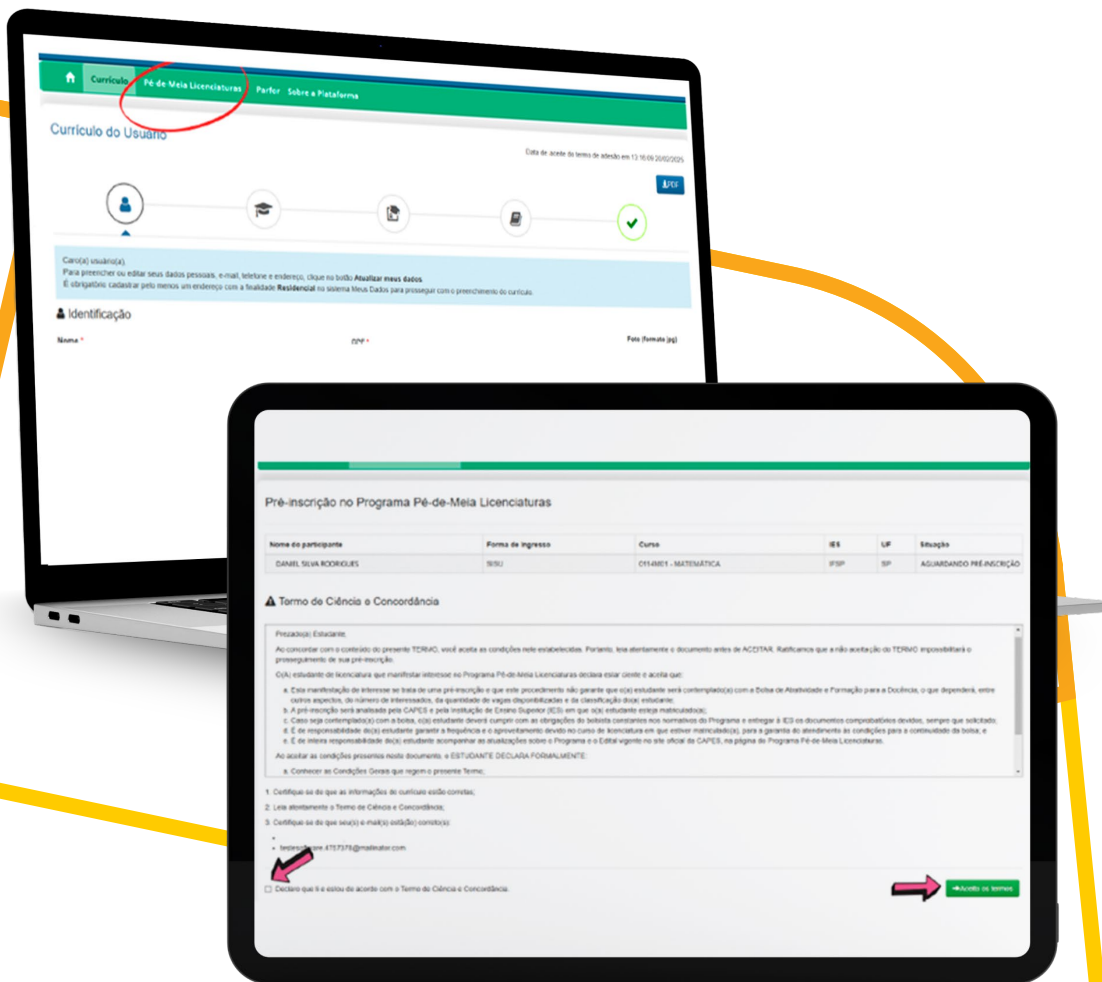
Currículo Pé de Meia Licenciaturas Parfor Sobre a Plataforma

Currículo do Usuário

Data de aceite do termo de adesão em 13 16:09 20/02/2025

PDF

Caro(a) usuário(a),
Para preencher ou editar seus dados pessoais, e-mail, telefone e endereço, clique no botão **Atualizar meus dados**.
É obrigatório cadastrar pelo menos um endereço com a finalidade **Residencial** no sistema Meus Dados para prosseguir com o preenchimento do currículo.

Identificação

Nome *

CPF *

Foto (formato jpg)

Pré-inscrição no Programa Pé-de-Meia Licenciaturas

| Nome do participante | Forma de ingresso | Curso | IES | UF | Situação |
|---|---|---|---|---|---|
| DANIEL SILVA RODRIGUES | SISU | 0114M01 - MATEMÁTICA | IFSP | SP | AGUARDANDO PRÉ-INSCRIÇÃO |

Termo de Ciência e Concordância

Prezado(a) Estudante,

Ao concordar com o conteúdo do presente TERMO, você aceita as condições nele estabelecidas. Portanto, leia atentamente o documento antes de ACEITAR. Ratificamos que a não aceitação do TERMO impossibilitará o prosseguimento de sua pré-inscrição.

O(A) estudante de licenciatura que manifestar interesse no Programa Pé-de-Meia Licenciaturas declara estar ciente e aceita que:

a. Esta manifestação de interesse se trata de uma pré-inscrição e que este procedimento não garante que o(a) estudante será contemplado(a) com a Bolsa de Atratividade e Formação para a Docência, o que dependerá, entre outros aspectos, do número de interessados, da quantidade de vagas disponibilizadas e da classificação do(a) estudante;
b. A pré-inscrição será analisada pela CAPES e pela Instituição de Ensino Superior (IES) em que o(a) estudante esteja matriculado(a);
c. Caso seja contemplado(a) com a bolsa, o(a) estudante deverá cumprir com as obrigações do bolsista constantes nos normativos do Programa e entregar à IES os documentos comprobatórios devidos, sempre que solicitado;
d. É de responsabilidade do(a) estudante garantir a frequência e o aproveitamento devido no curso de licenciatura em que estiver matriculado(a), para a garantia do atendimento às condições para a continuidade da bolsa; e
e. É de inteira responsabilidade do(a) estudante acompanhar as atualizações sobre o Programa e o Edital vigente no site oficial da CAPES, na página do Programa Pé-de-Meia Licenciaturas.

Ao aceitar as condições presentes neste documento, o ESTUDANTE DECLARA FORMALMENTE:

a. Conhecer as Condições Gerais que regem o presente Termo;

1. Certifique-se de que as informações do currículo estão corretas;
2. Leia atentamente o Termo de Ciência e Concordância;
3. Certifique-se de que seu(s) e-mail(s) está(ão) correto(s):

• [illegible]4767378@mailinator.com

Declaro que li e estou de acordo com o Termo de Ciência e Concordância.

Aceito os termos